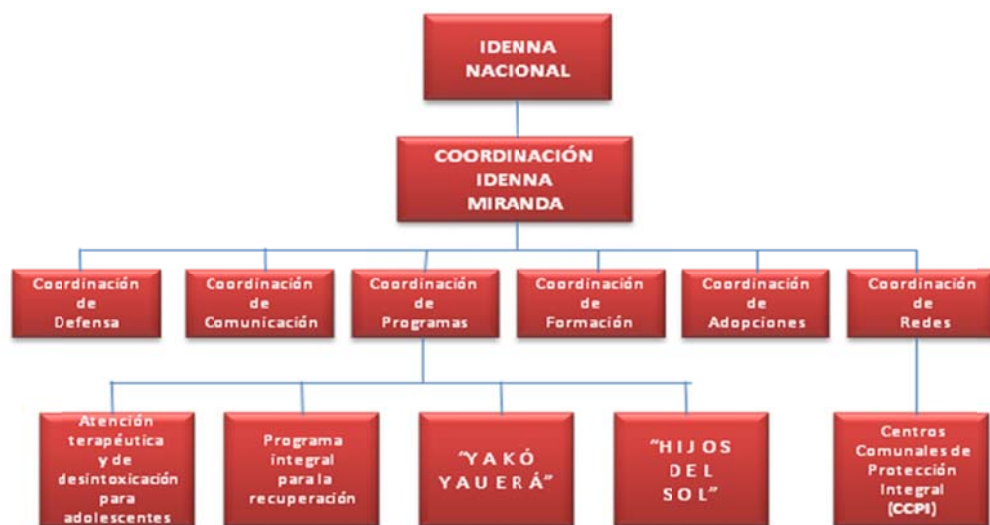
IDENNA NACIONAL

COORDINACIÓN IDENNA MIRANDA

Coordinación de Defensa

Coordinación de Comunicación

Coordinación de Programas

Coordinación de Formación

Coordinación de Adopciones

Coordinación de Redes

Atención terapéutica y de desintoxicación para adolescentes

Programa integral para la recuperación

"YAKÓ YAUERÁ"

"HIJOS DEL SOL"

Centros Comunales de Protección Integral (CCPI)